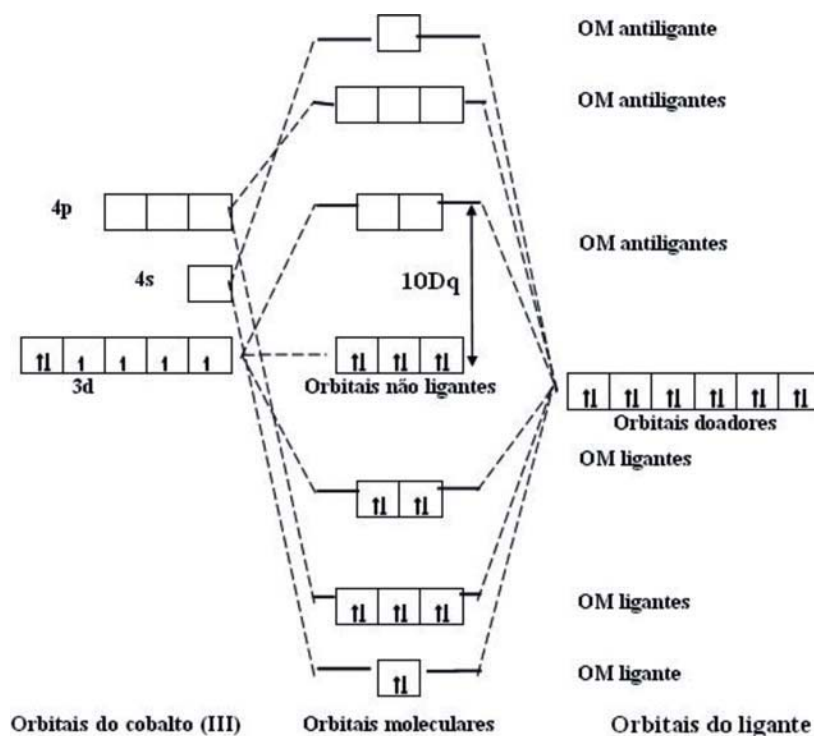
OM antiligante

OM antiligantes

4p

OM antiligantes

4s

10Dq

⇅ ↿ ↿ ↿ ↿

3d

⇅ ⇅ ⇅

Orbitais não ligantes

⇅ ⇅ ⇅ ⇅ ⇅ ⇅

Orbitais doadores

OM ligantes

⇅ ⇅

⇅ ⇅ ⇅

OM ligantes

⇅

OM ligante

Orbitais do cobalto (III)

Orbitais moleculares

Orbitais do ligante